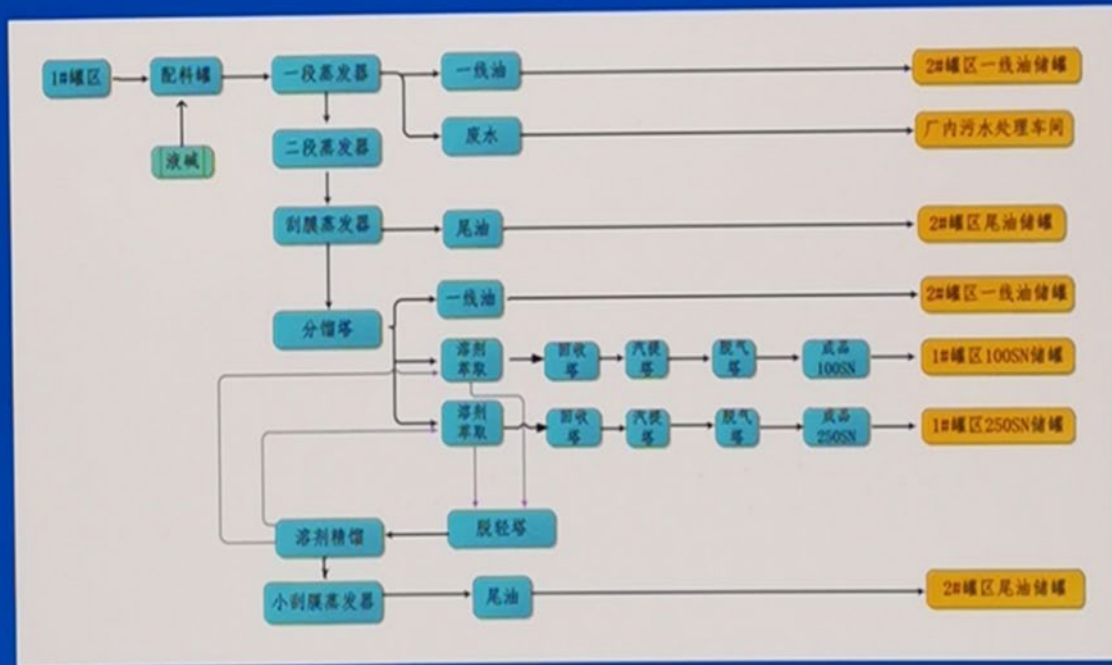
1#罐区
配料罐
液碱
一段蒸发器
一线油
2#罐区一线油储罐
废水
厂内污水处理车间
二段蒸发器
刮膜蒸发器
尾油
2#罐区尾油储罐
分馏塔
一线油
2#罐区一线油储罐
溶剂萃取
回收塔
汽提塔
脱气塔
成品100SN
1#罐区100SN储罐
溶剂萃取
回收塔
汽提塔
脱气塔
成品250SN
1#罐区250SN储罐
溶剂精馏
脱轻塔
小刮膜蒸发器
尾油
2#罐区尾油储罐